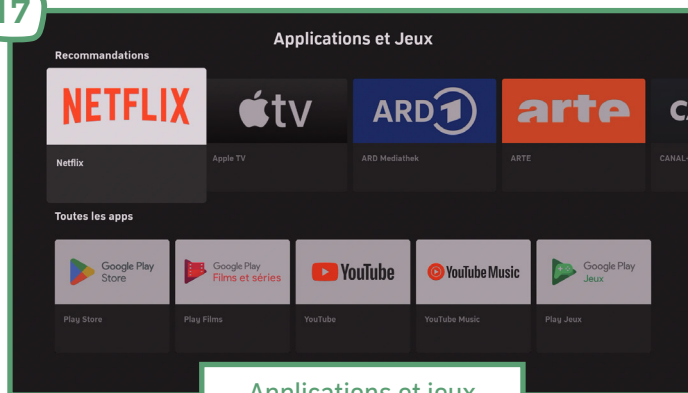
17

Applications et Jeux

Recommandations

NETFLIX
Netflix

tv
Apple TV

ARD 1
ARD Mediathek

arte
ARTE

C
CANAL-

Toutes les apps

Google Play Store
Play Store

Google Play Films et séries
Play Films

YouTube
YouTube

YouTube Music
YouTube Music

Google Play Jeux
Play Jeux

Applications et jeux